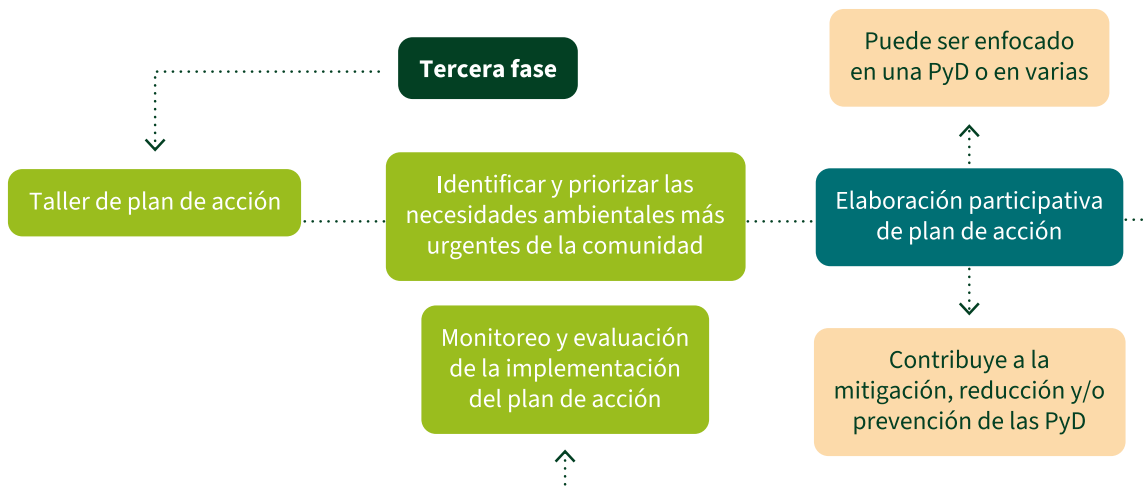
Tercera fase

Puede ser enfocado en una PyD o en varias

Taller de plan de acción

Identificar y priorizar las necesidades ambientales más urgentes de la comunidad

Elaboración participativa de plan de acción

Monitoreo y evaluación de la implementación del plan de acción

Contribuye a la mitigación, reducción y/o prevención de las PyD